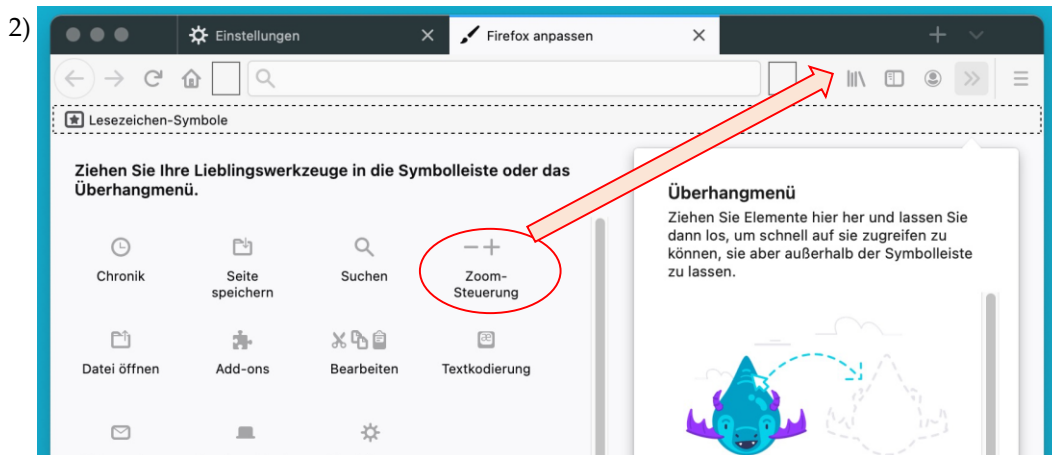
2)

Einstellungen

Firefox anpassen

Lesezeichen-Symbole

Ziehen Sie Ihre Lieblingswerkzeuge in die Symbolleiste oder das Überhangmenü.

Chronik

Seite speichern

Suchen

Zoom-Steuerung

Datei öffnen

Add-ons

Bearbeiten

Textkodierung

Überhangmenü

Ziehen Sie Elemente hier her und lassen Sie dann los, um schnell auf sie zugreifen zu können, sie aber außerhalb der Symbolleiste zu lassen.